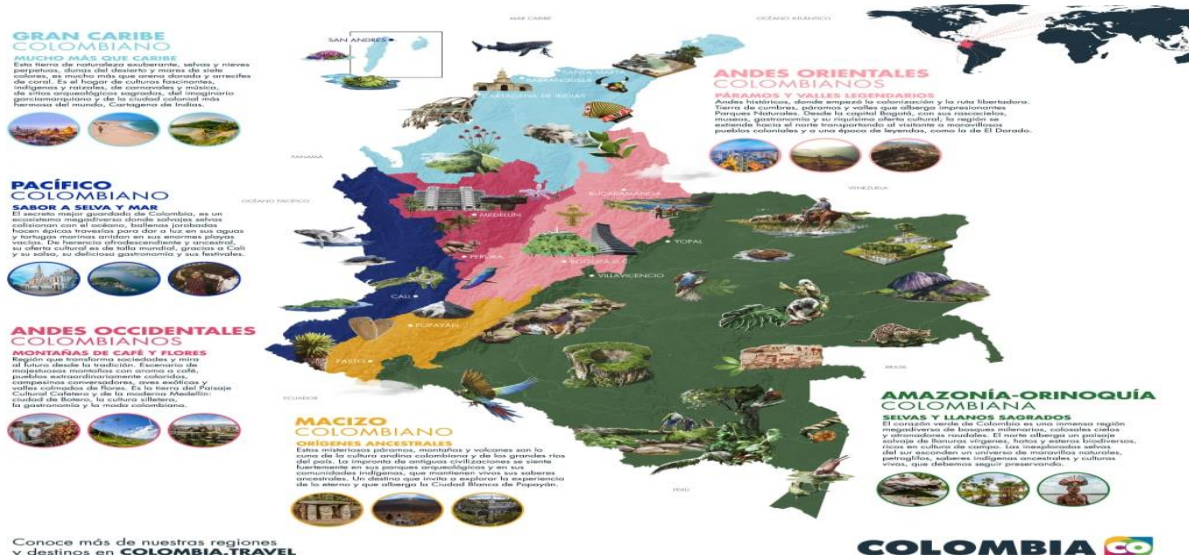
GRAN CARIBE
COLOMBIANO

MUCHO MÁS QUE CARIBE
Esta tierra de naturaleza exuberante, selvas y nieves perpetuas, dunas del desierto y mares de siete colores, es mucho más que arena dorada y arrecifes de coral. Es el hogar de culturas fascinantes, indígenas y raizales, de carnavales y música, de sitios arqueológicos sagrados, del imaginario garciamarquiano y de la ciudad colonial más hermosa del mundo, Cartagena de Indias.

PACÍFICO
COLOMBIANO

SABOR A SELVA Y MAR
El secreto mejor guardado de Colombia, es un ecosistema megadiverso donde salvajes selvas colisionan con el océano, ballenas jorobadas hacen épicas travesías para dar a luz en sus aguas y tortugas marinas anidan en sus enormes playas vacías. De herencia afrodescendiente y ancestral, su oferta cultural es de talla mundial, gracias a Cali y su salsa, su delicioso gastronomía y sus festivales.

ANDES OCCIDENTALES
COLOMBIANOS

MONTAÑAS DE CAFÉ Y FLORES
Región que transforma sociedades y mira al futuro desde la tradición. Escenario de majestuosas montañas con aroma a café, paisajes extraordinarios, campesinos conversadores, aves exóticas y valles colmados de flores. Es la tierra del Paisaje Cultural Cafetero y de la moderna Medellín: ciudad de Botero, la cultura silletera, la gastronomía y la moda colombiana.

ANDES ORIENTALES
COLOMBIANOS

PÁRAMOS Y VALLES LEGENDARIOS
Andes históricos, donde empezó la colonización y la ruta libertadora. Tierra de cumbres, páramos y valles que alberga impresionantes Parques Naturales. Desde la capital Bogotá, con sus rascacielos, museos, gastronomía y su riquísima oferta cultural, la región se extiende hacia el norte transportando al visitante a maravillosos pueblos coloniales y a una época de leyendas, como la de El Dorado.

MACIZO
COLOMBIANO

ORÍGENES ANCESTRALES
Estos misteriosos páramos, montañas y volcanes son la cuna de la cultura andina colombiana y de los grandes ríos del país. La impronta de antiguas civilizaciones se siente fuertemente en sus parques arqueológicos y en sus comunidades indígenas, que mantienen vivos sus saberes ancestrales. Un destino que invita a explorar la experiencia de lo eterno y que alberga la Ciudad Blanca de Popayán.

AMAZONÍA-ORINOQUÍA
COLOMBIANA

SELVAS Y LLANOS SAGRADOS
El corazón verde de Colombia es una inmensa región megadiversa de bosques milenarios, colosales cielos y atronadores raudales. El norte alberga un paisaje salvaje de llanuras vírgenes, hatos y esteros biodiversos, ricos en cultura de campo. Las inexploradas selvas del sur esconden un universo de maravillas naturales, petroglifos, saberes indígenas ancestrales y culturas vivas, que debemos seguir preservando.

MAR CARIBE
OCÉANO ATLÁNTICO
SAN ANDRÉS
SANTA MARTA
BARRANQUILLA
CARTAGENA DE INDIAS
PANAMÁ
OCÉANO PACÍFICO
BUCARAMANGA
MEDELLÍN
VENEZUELA
YOPAL
PEREIRA
BOGOTÁ D.C.
VILLAVICENCIO
CALI
POPAYÁN
PASTO
ECUADOR
BRASIL
PERÚ

Conoce más de nuestras regiones y destinos en COLOMBIA.TRAVEL

COLOMBIA CO